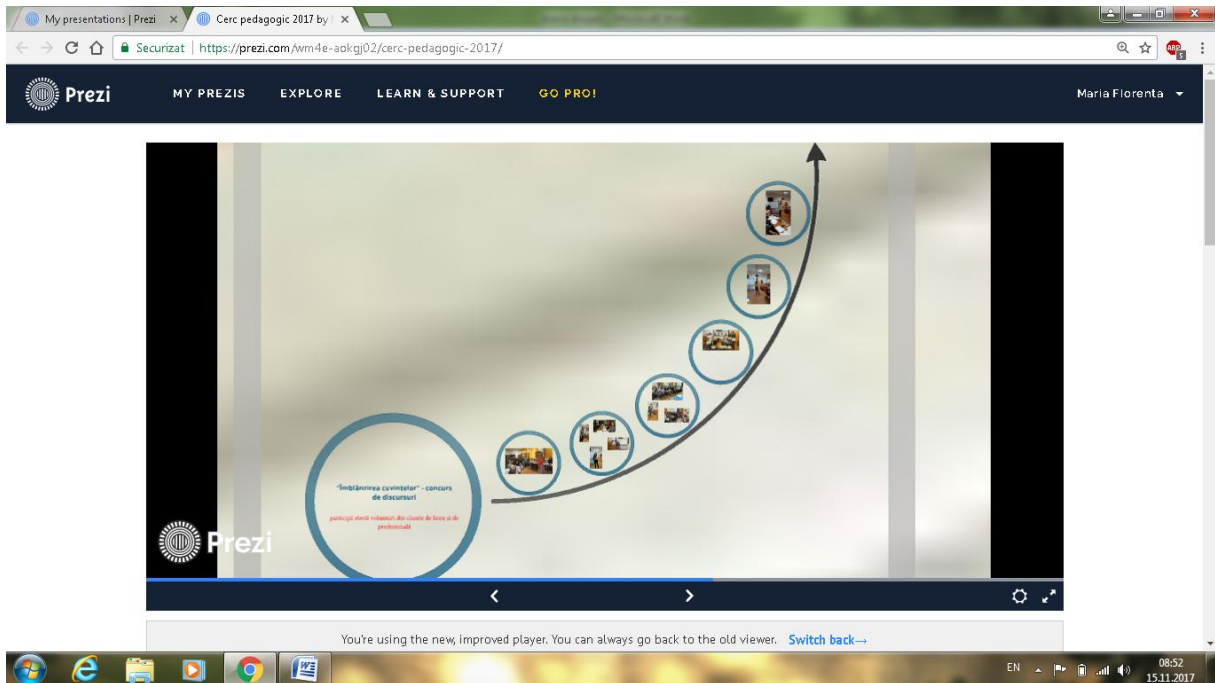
My presentations | Prezi ×
Cerc pedagogic 2017 by ×

Securizat | https://prezi.com/wm4e-aokgj02/cerc-pedagogic-2017/

Prezi
MY PREZIS
EXPLORE
LEARN & SUPPORT
GO PRO!
Maria Florenta

"Îmblânzirea cuvintelor" - concurs de discursuri

participă elevii voluntari din clasele de liceu și de profesională

Prezi

You're using the new, improved player. You can always go back to the old viewer. Switch back→

EN
08:52
15.11.2017